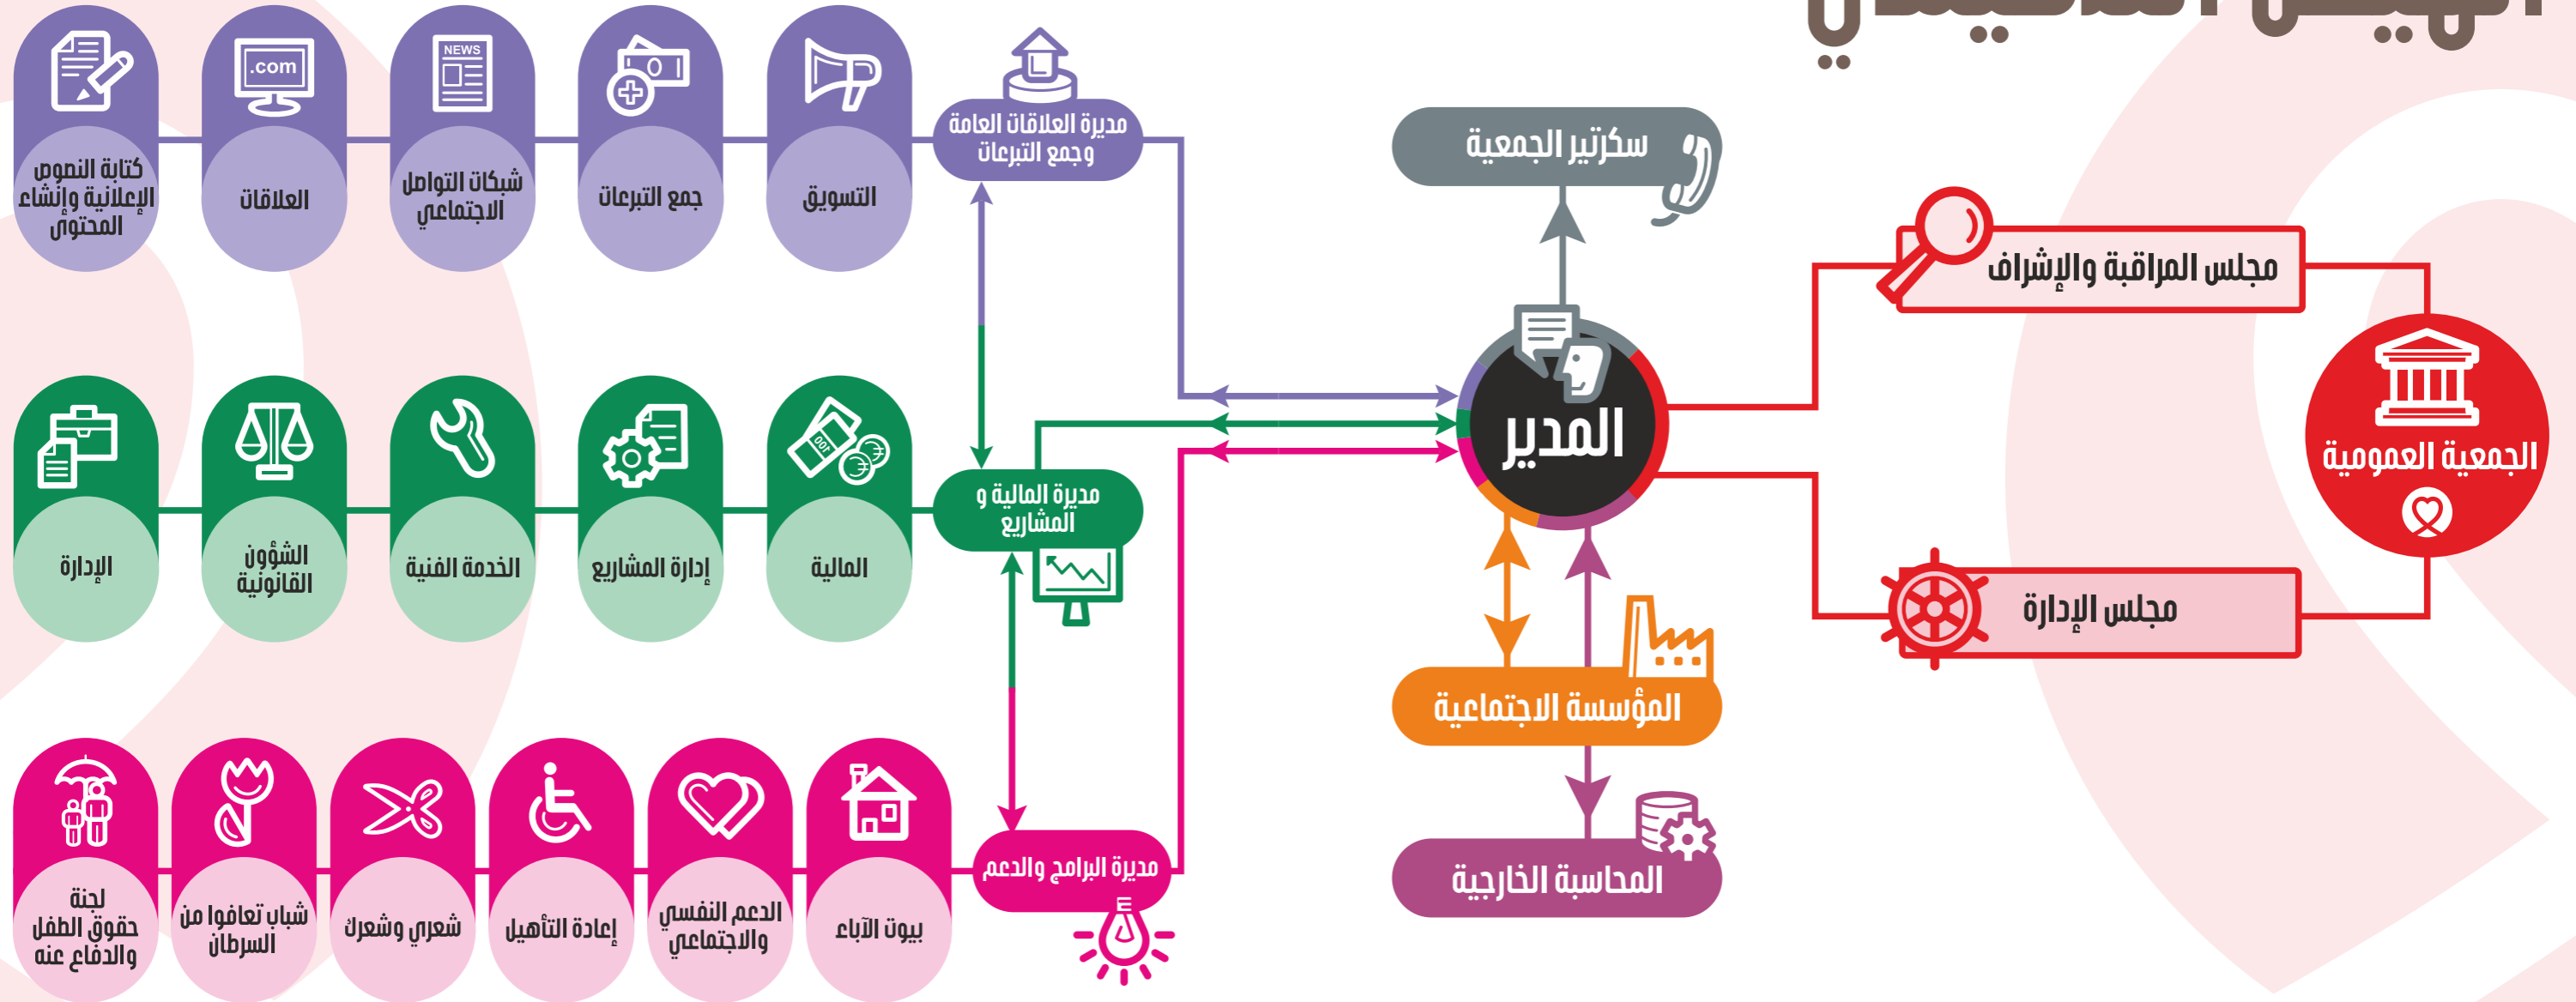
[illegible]

الجمعية العمومية

مجلس المراقبة والإشراف

مجلس الإدارة

المدير

سكرتير الجمعية

المؤسسة الاجتماعية

المحاسبة الخارجية

مديرة العلاقات العامة وجمع التبرعات

التسويق

جمع التبرعات

شبكات التواصل الاجتماعي

العلاقات

كتابة النصوص الإعلانية وإنشاء المحتوى

.com

NEWS

مديرة المالية و المشاريع

المالية

إدارة المشاريع

الخدمة الفنية

الشؤون القانونية

الإدارة

مديرة البرامج والدعم

بيوت الآباء

الدعم النفسي والاجتماعي

إعادة التأهيل

شعري وشعرك

شباب تعافوا من السرطان

لجنة حقوق الطفل والدفاع عنه